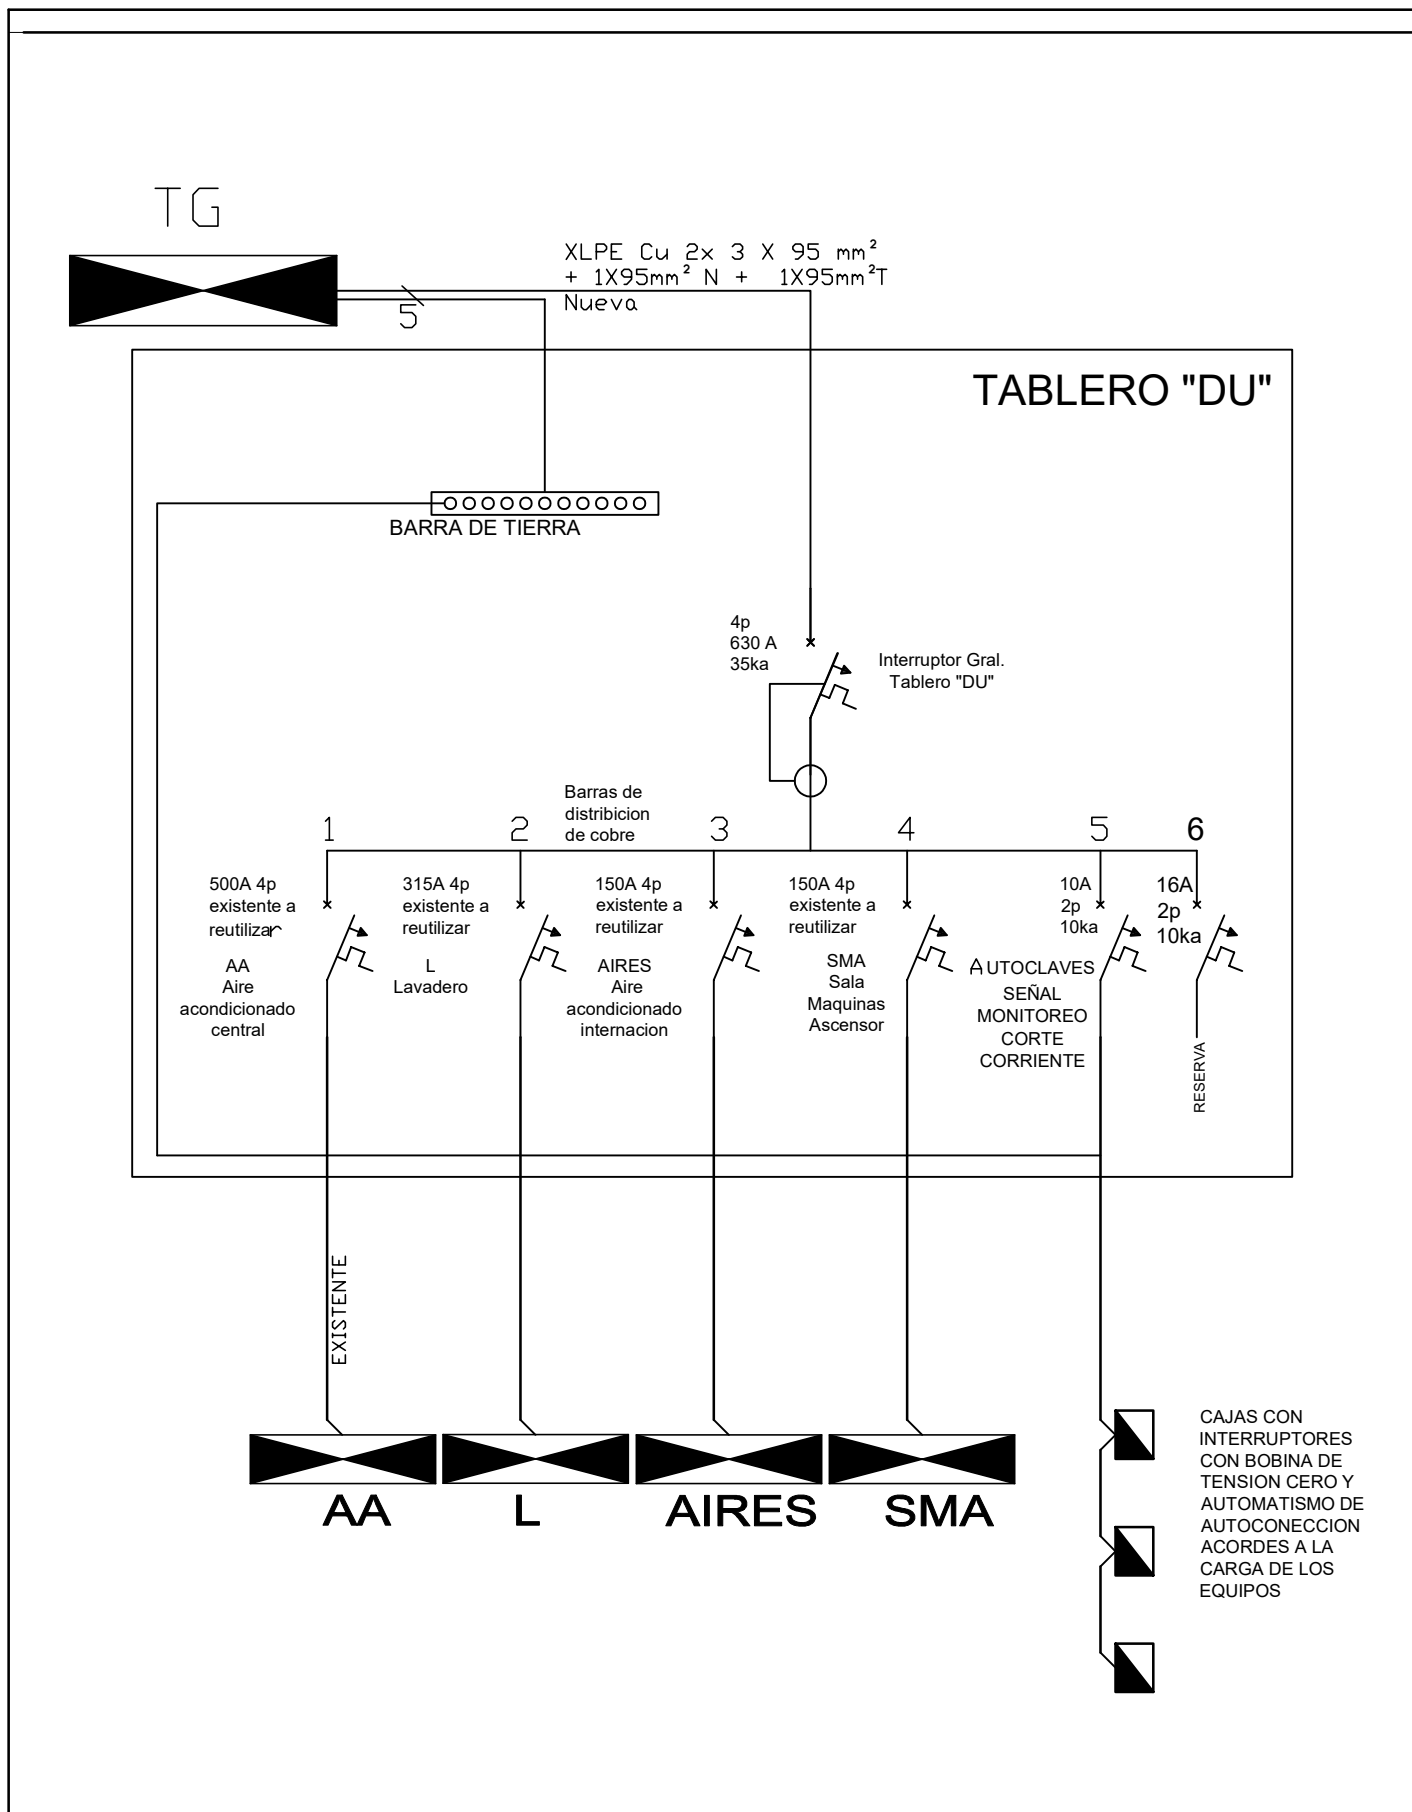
TG

XLPE Cu 2x 3 X 95 mm$^2$ + 1X95mm$^2$ N + 1X95mm$^2$T
Nueva

5

TABLERO "DU"

BARRA DE TIERRA

4p
630 A
35ka

Interruptor Gral.
Tablero "DU"

Barras de distribicion de cobre

1 2 3 4 5 6

500A 4p
existente a reutilizar

AA
Aire
acondicionado
central

315A 4p
existente a reutilizar

L
Lavadero

150A 4p
existente a reutilizar

AIRES
Aire
acondicionado
internacion

150A 4p
existente a reutilizar

SMA
Sala
Maquinas
Ascensor

10A
2p
10ka

AUTOCLAVES
SEÑAL
MONITOREO
CORTE
CORRIENTE

16A
2p
10ka

RESERVA

EXISTENTE

AA L AIRES SMA

CAJAS CON INTERRUPTORES CON BOBINA DE TENSION CERO Y AUTOMATISMO DE AUTOCONECCION ACORDES A LA CARGA DE LOS EQUIPOS